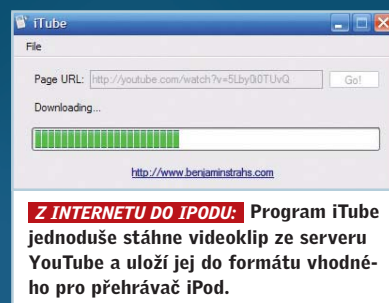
iTube

File

Page URL: http://youtube.com/watch?v=5LbyQ0TUvQ Go!

Downloading...

http://www.benjaminstrahs.com

Z INTERNETU DO IPODU: Program iTube jednoduše stáhne videoklip ze serveru YouTube a uloží jej do formátu vhodného pro přehrávač iPod.